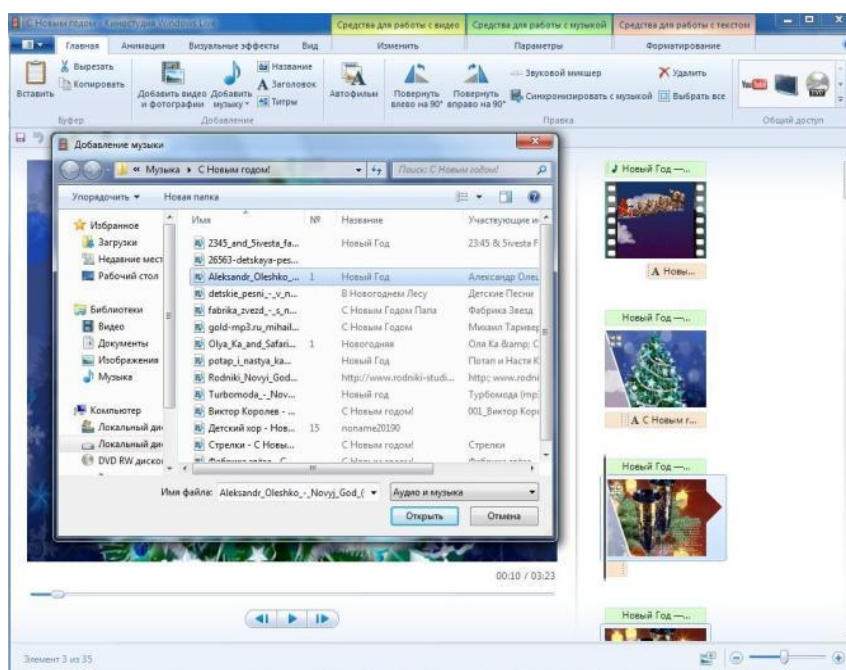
С Новым годом - Киностудия Windows Live
Средства для работы с видео | Средства для работы с музыкой | Средства для работы с текстом
Главная | Анимация | Визуальные эффекты | Вид | Изменить | Параметры | Форматирование

Вырезать
Копировать
Вставить
Буфер
Добавить видео и фотографии
Добавить музыку
Название
Заголовок
Титры
Добавление
Автофильм
Повернуть влево на 90°
Повернуть вправо на 90°
Звуковой микшер
Синхронизировать с музыкой
Удалить
Выбрать все
Правка
Общий доступ

Добавление музыки
« Музыка ▸ С Новым годом!
Поиск: С Новым годом!
Упорядочить ▾
Новая папка

Избранное
Загрузки
Недавние мест
Рабочий стол
Библиотеки
Видео
Документы
Изображения
Музыка
Компьютер
Локальный ди
Локальный ди
DVD RW дисков

| Имя | № | Название | Участвующие и |
|---|---|---|---|
| 2345_and_5ivesta_fa... | | Новый Год | 23:45 & 5ivesta F |
| 26563-detskaya-pes... | | | |
| Aleksandr_Oleshko_... | 1 | Новый Год | Александр Олеш |
| detskie_pesni_-_v_n... | | В Новогоднем Лесу | Детские Песни |
| fabrika_zvezd_-_s_n... | | С Новым Годом Папа | Фабрика Звезд |
| gold-mp3.ru_mihail... | | С Новым Годом | Михаил Таривер |
| Olya_Ka_and_Safari... | 1 | Новогодняя | Оля Ка &amp; С |
| potap_i_nastya_ka... | | С Новым Годом | Потап и Настя К |
| Rodniki_Novyi_God... | | http://www.rodniki-studi... | http; www.rodni |
| Turbomoda_-_Nov... | | Новый год | Турбомода (mp: |
| Виктор Королев - ... | | С Новым годом! | 001_Виктор Коро |
| Детский хор - Нов... | 15 | noname20190 | |
| Стрелки - С Новы... | | С Новым годом! | Стрелки |
| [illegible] | | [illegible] | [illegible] |

Имя файла: Aleksandr_Oleshko_-_Novyj_God_(
Аудио и музыка
Открыть
Отмена

Новый Год —...
А Новы...
Новый Год —...
А С Новым г...
Новый Год —...
Новый Год —...

00:10 / 03:23
Элемент 3 из 35